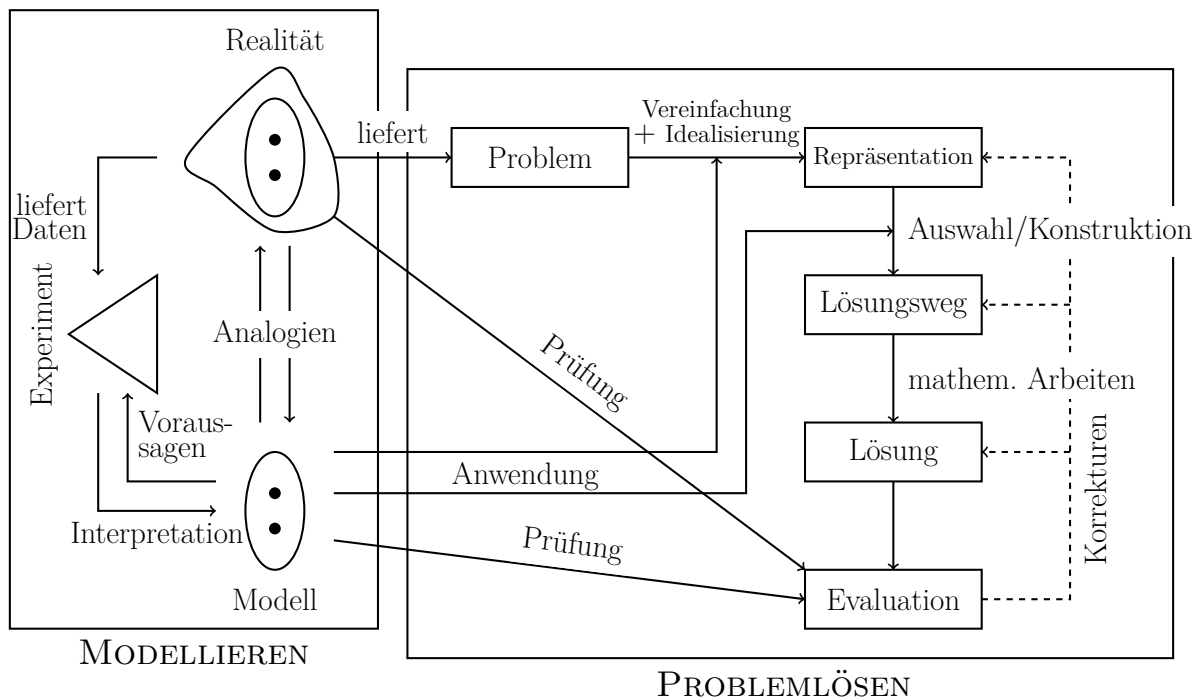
Realität

liefert

Vereinfachung + Idealisierung

Problem

Repräsentation

liefert Daten

Auswahl/Konstruktion

Experiment

Lösungsweg

Analogien

Prüfung

mathem. Arbeiten

Voraussagen

Lösung

Korrekturen

Anwendung

Interpretation

Prüfung

Modell

Evaluation

MODELLIEREN

PROBLEMLÖSEN